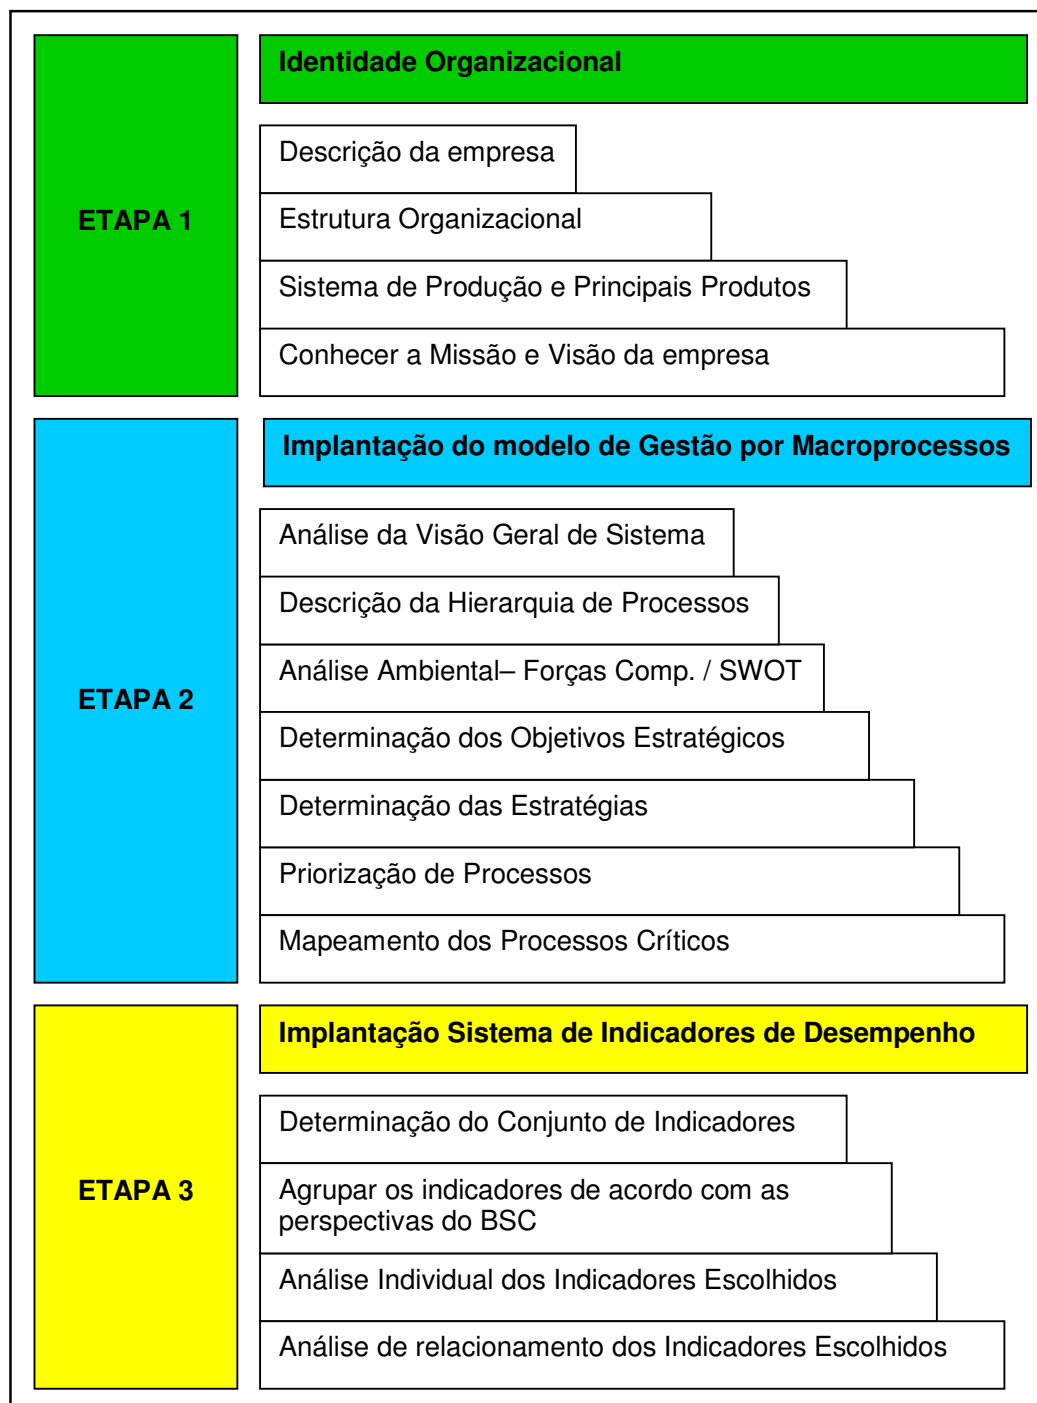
ETAPA 1

Identidade Organizacional

Descrição da empresa

Estrutura Organizacional

Sistema de Produção e Principais Produtos

Conhecer a Missão e Visão da empresa

ETAPA 2

Implantação do modelo de Gestão por Macroprocessos

Análise da Visão Geral de Sistema

Descrição da Hierarquia de Processos

Análise Ambiental– Forças Comp. / SWOT

Determinação dos Objetivos Estratégicos

Determinação das Estratégias

Priorização de Processos

Mapeamento dos Processos Críticos

ETAPA 3

Implantação Sistema de Indicadores de Desempenho

Determinação do Conjunto de Indicadores

Agrupar os indicadores de acordo com as perspectivas do BSC

Análise Individual dos Indicadores Escolhidos

Análise de relacionamento dos Indicadores Escolhidos